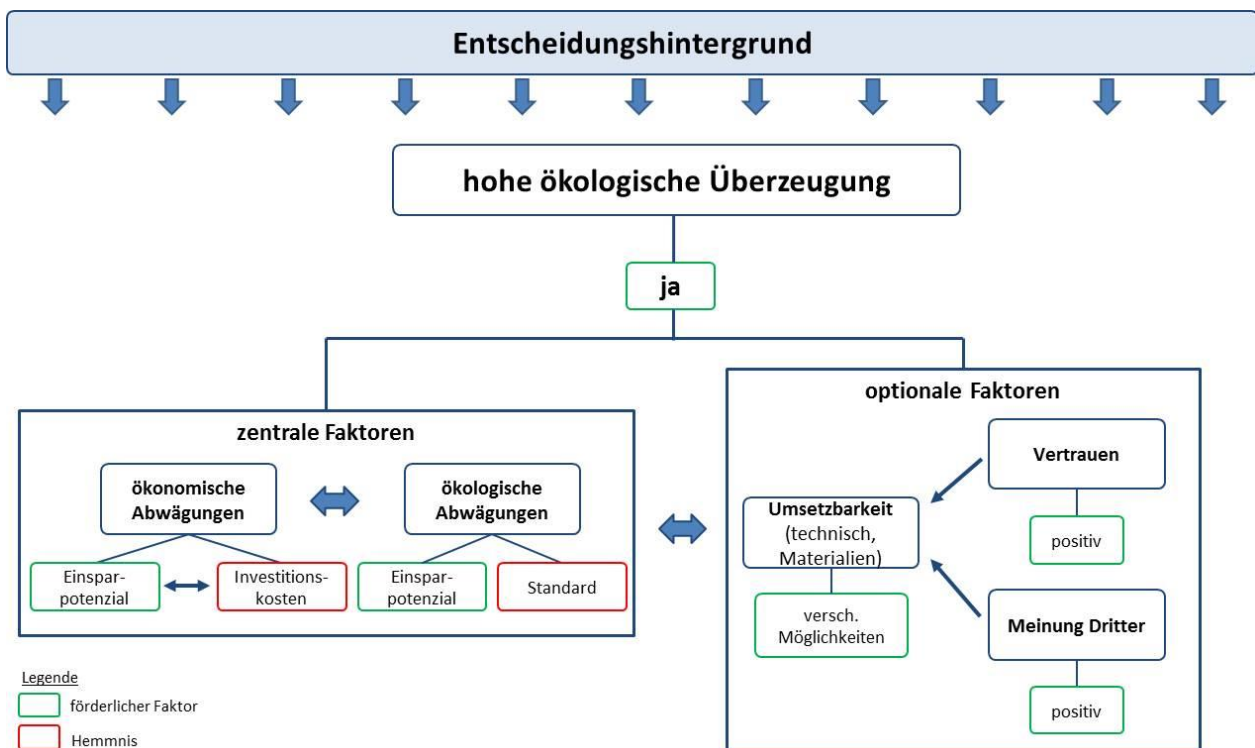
Entscheidungshintergrund

hohe ökologische Überzeugung

ja

zentrale Faktoren

ökonomische Abwägungen

ökologische Abwägungen

Einsparpotenzial

Investitionskosten

Einsparpotenzial

Standard

optionale Faktoren

Vertrauen

positiv

Umsetzbarkeit (technisch, Materialien)

versch. Möglichkeiten

Meinung Dritter

positiv

Legende

förderlicher Faktor

Hemmnis